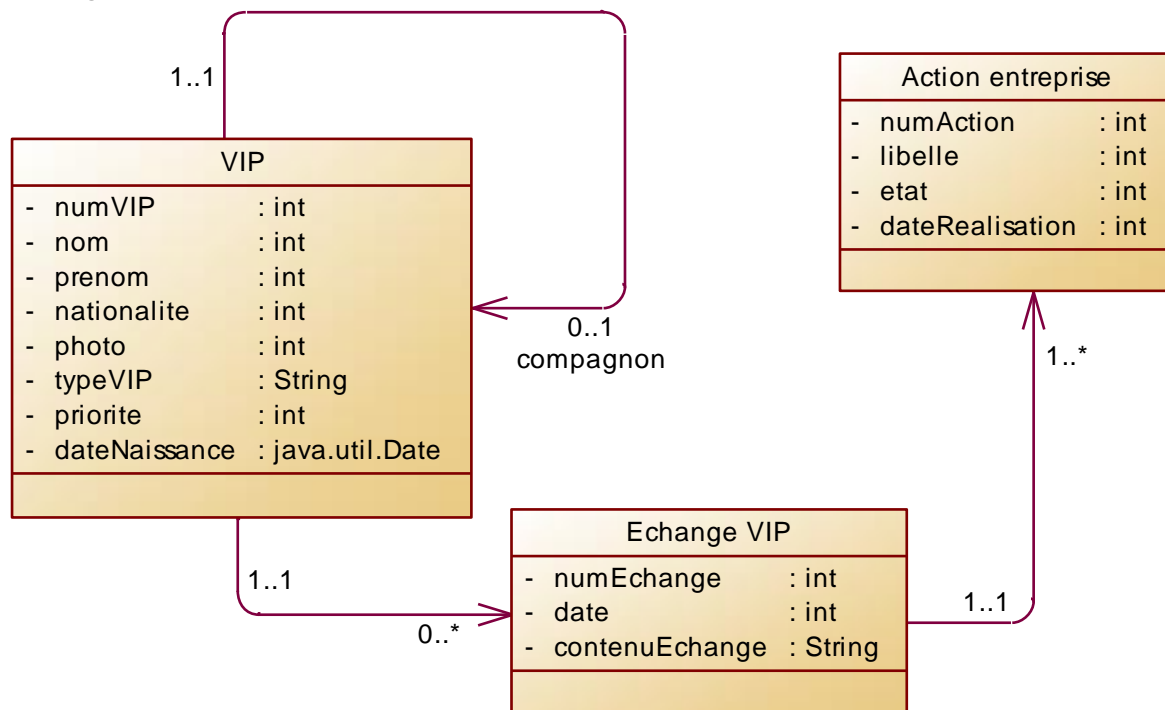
1..1

VIP

- numVIP : int
- nom : int
- prenom : int
- nationalite : int
- photo : int
- typeVIP : String
- priorite : int
- dateNaissance : java.util.Date

0..1
compagnon

Action entreprise

- numAction : int
- libelle : int
- etat : int
- dateRealisation : int

1..*

1..1

0..*

Echange VIP

- numEchange : int
- date : int
- contenuEchange : String

1..1